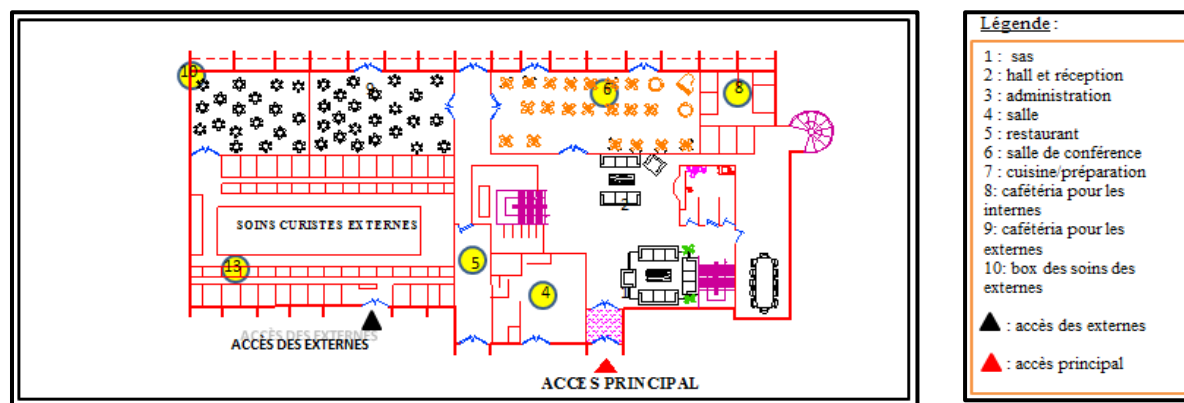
16
6
8
SOINS CURISTES EXTERNES
2
5
13
4
ACCÈS DES EXTERNES
ACCÈS DES EXTERNES
ACCES PRINCIPAL

Légende :

1 : sas
2 : hall et réception
3 : administration
4 : salle
5 : restaurant
6 : salle de conférence
7 : cuisine/préparation
8: cafétéria pour les internes
9 : cafétéria pour les externes
10: box des soins des externes

: accès des externes

: accès principal